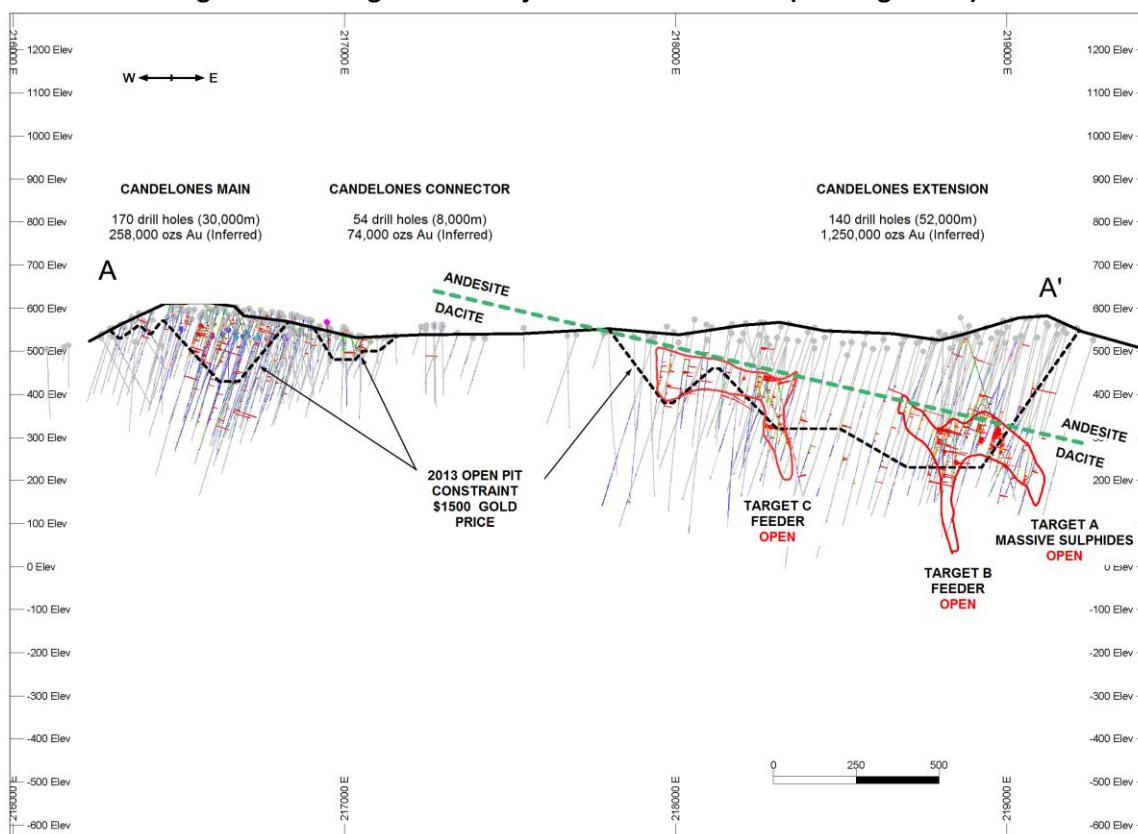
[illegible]

216000 E
217000 E
218000 E
219000 E

1200 Elev
1100 Elev
1000 Elev
900 Elev
800 Elev
700 Elev
600 Elev
500 Elev
400 Elev
300 Elev
200 Elev
100 Elev
0 Elev
-100 Elev
-200 Elev
-300 Elev
-400 Elev
-500 Elev
-600 Elev

W E

CANDELONES MAIN
170 drill holes (30,000m)
258,000 ozs Au (Inferred)

CANDELONES CONNECTOR
54 drill holes (8,000m)
74,000 ozs Au (Inferred)

CANDELONES EXTENSION
140 drill holes (52,000m)
1,250,000 ozs Au (Inferred)

A

A'

ANDESITE
DACITE

ANDESITE
DACITE

2013 OPEN PIT CONSTRAINT $1500 GOLD PRICE

TARGET C FEEDER
OPEN

TARGET B FEEDER
OPEN

TARGET A MASSIVE SULPHIDES
OPEN

0 250 500

1200 Elev
1100 Elev
1000 Elev
900 Elev
800 Elev
700 Elev
600 Elev
500 Elev
400 Elev
300 Elev
200 Elev
100 Elev
0 Elev
-100 Elev
-200 Elev
-300 Elev
-400 Elev
-500 Elev
-600 Elev

216000 E
217000 E
218000 E
219000 E